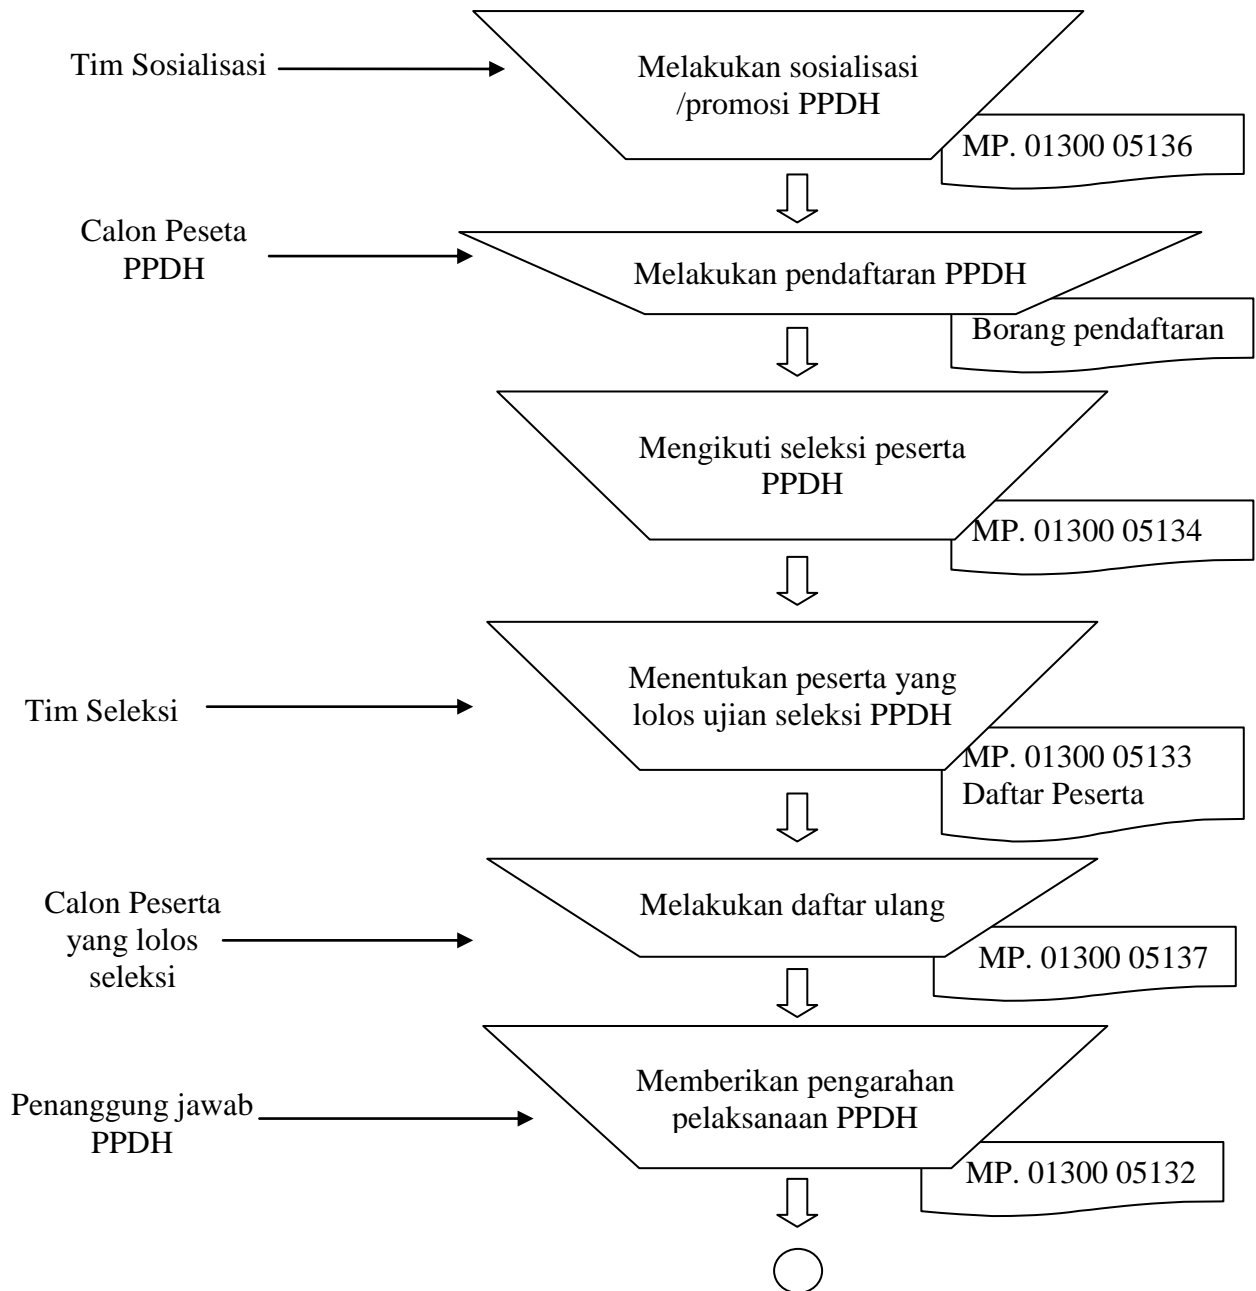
Tim Sosialisasi

Melakukan sosialisasi /promosi PPDH

MP. 01300 05136

Calon Peseta PPDH

Melakukan pendaftaran PPDH

Borang pendaftaran

Mengikuti seleksi peserta PPDH

MP. 01300 05134

Tim Seleksi

Menentukan peserta yang lolos ujian seleksi PPDH

MP. 01300 05133
Daftar Peserta

Calon Peserta yang lolos seleksi

Melakukan daftar ulang

MP. 01300 05137

Penanggung jawab PPDH

Memberikan pengarahan pelaksanaan PPDH

MP. 01300 05132